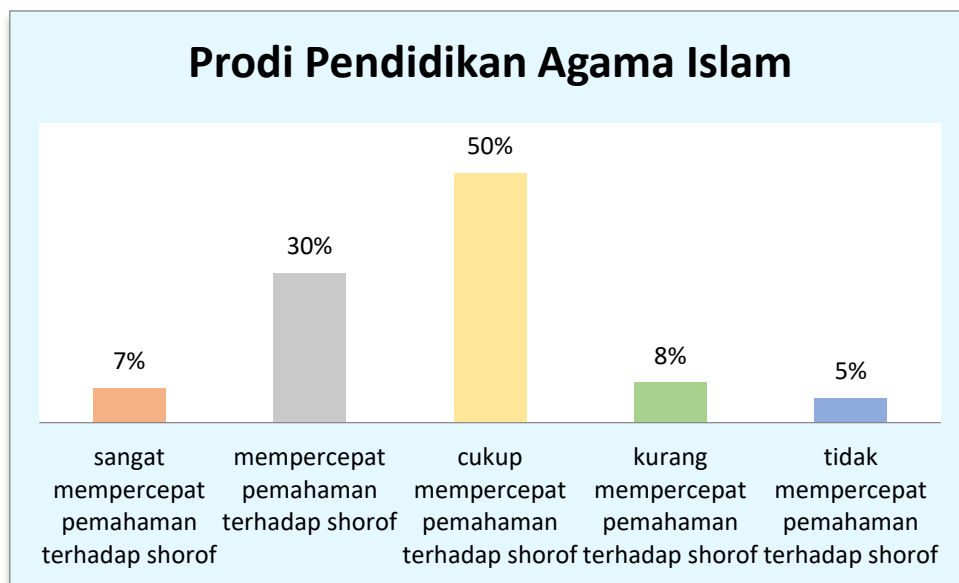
Prodi Pendidikan Agama Islam

7%
30%
50%
8%
5%

sangat mempercepat pemahaman terhadap shorof
mempercepat pemahaman terhadap shorof
cukup mempercepat pemahaman terhadap shorof
kurang mempercepat pemahaman terhadap shorof
tidak mempercepat pemahaman terhadap shorof